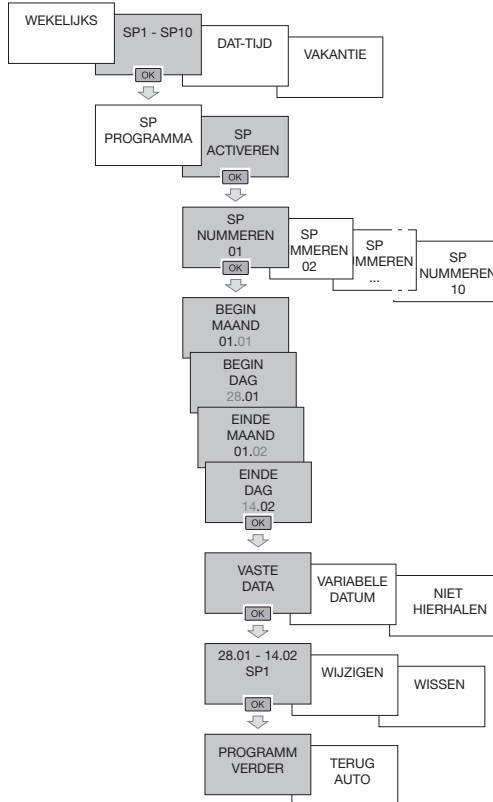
WEKELIJKS

SP1 - SP10

DAT-TIJD

VAKANTIE

OK

SP PROGRAMMA

SP ACTIVEREN

OK

SP NUMMEREN 01

SP NUMMEREN 02

SP MMEREN ...

SP NUMMEREN 10

OK

BEGIN MAAND 01.01

BEGIN DAG 28.01

EINDE MAAND 01.02

EINDE DAG 14.02

OK

VASTE DATA

VARIABELE DATUM

NIET HIERHALEN

OK

28.01 - 14.02 SP1

WIJZIGEN

WISSEN

OK

PROGRAMM VERDER

TERUG AUTO